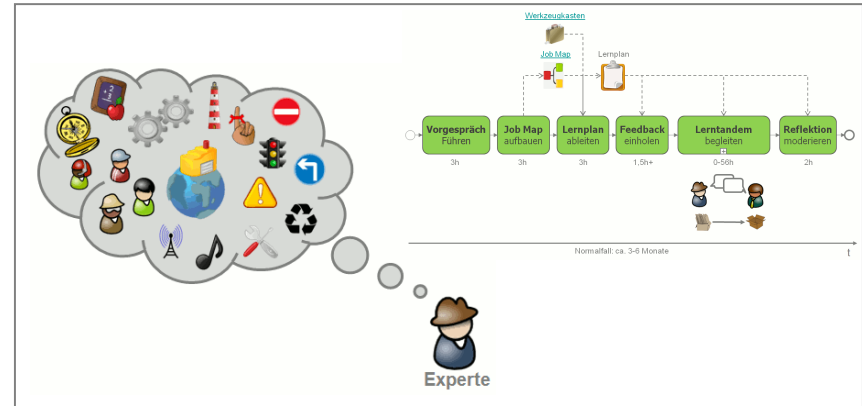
Werkzeugkasten

Job Map

Lernplan

Vorgespräch Führen
3h

Job Map aufbauen
3h

Lernplan ableiten
3h

Feedback einholen
1,5h+

Lerntandem begleiten
0-56h

Reflektion moderieren
2h

Normalfall: ca. 3-6 Monate

t

Experte